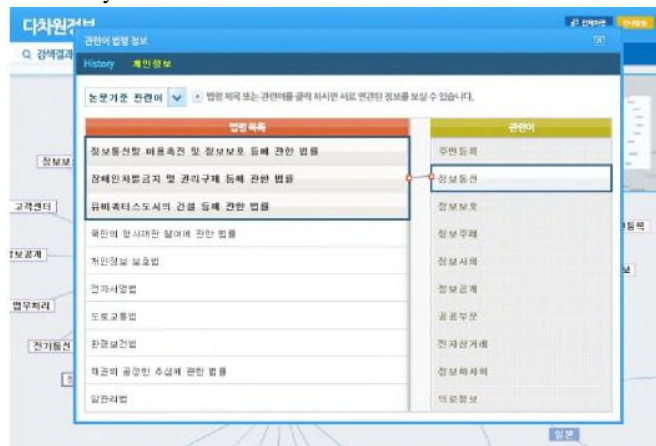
다차원정보

Q 검색결과

관련어 법령 정보

History 개인정보

논문기준 관련어

법령 제목 또는 관련어를 클릭 하시면 서로 연관된 정보를 보실 수 있습니다.

| 법령목록 | 관련어 |
|---|---|
| 정보통신망 이용촉진 및 정보보호 등에 관한 법률 | 주민등록 |
| 장애인차별금지 및 권리구제 등에 관한 법률 | 정보통신 |
| 유비쿼터스도시의 건설 등에 관한 법률 | 정보보호 |
| 국민의 알 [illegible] 에 관한 법률 | 정보주체 |
| 개인정보 보호법 | 정보사회 |
| 전자서명법 | 정보공개 |
| 도로교통법 | 공공부문 |
| 환경보건법 | 전자상거래 |
| 채권의 공정한 추심에 관한 법률 | 정보화사회 |
| 암관리법 | 의료정보 |

정보보

고객센터

보공개

업무처리

전기통신

등록

보

정본